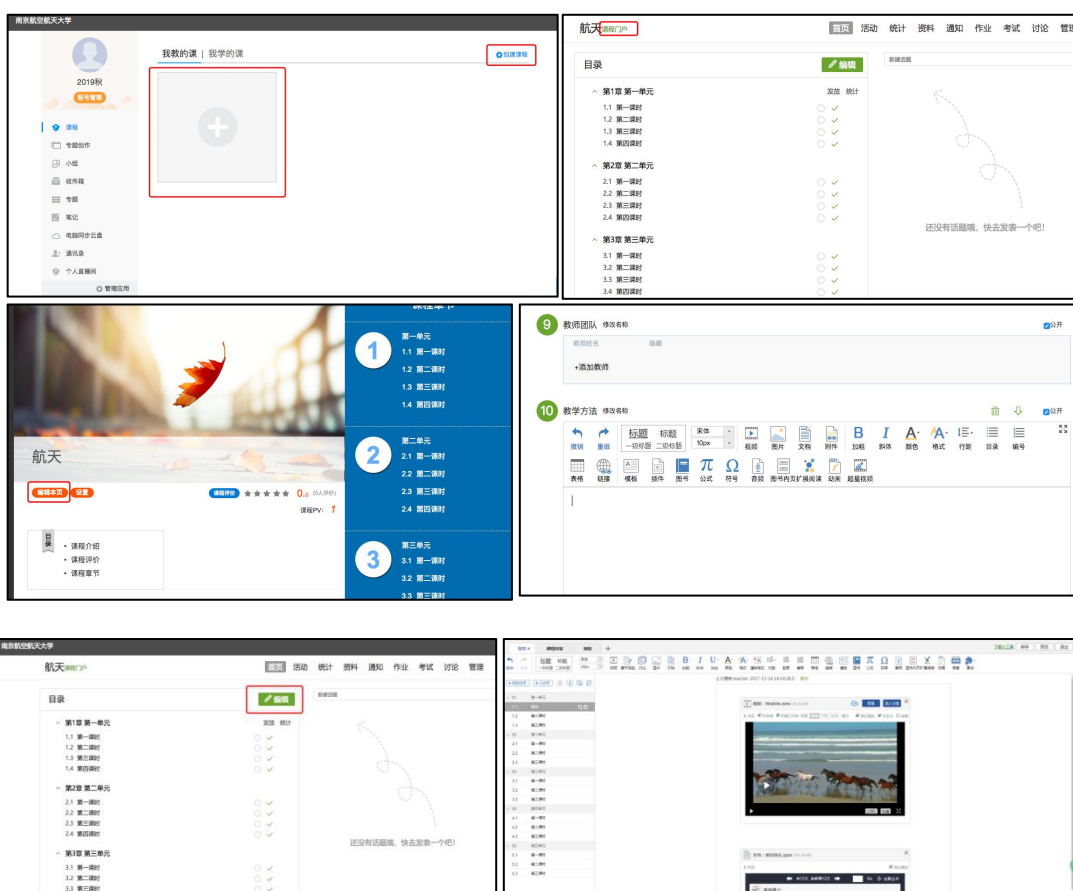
南京航空航天大学

2019秋

账号管理

课程
专题创作
小组
收件箱
专题
笔记
电脑同步云盘
通讯录
个人直播间
管理应用

我教的课 | 我学的课

创建课程

航天 课程门户

首页 活动 统计 资料 通知 作业 考试 讨论 管理

目录

编辑

发放 统计

第1章 第一单元
1.1 第一课时
1.2 第二课时
1.3 第三课时
1.4 第四课时

第2章 第二单元
2.1 第一课时
2.2 第二课时
2.3 第三课时
2.4 第四课时

第3章 第三单元
3.1 第一课时
3.2 第二课时
3.3 第三课时
3.4 第四课时

新建话题

还没有话题哦，快去发表一个吧!

航天

编辑本页 设置

课程评价 0.0 (0人评价)

课程PV: 1

目录
• 课程介绍
• 课程评价
• 课程章节

1 第一单元
1.1 第一课时
1.2 第二课时
1.3 第三课时
1.4 第四课时

2 第二单元
2.1 第一课时
2.2 第二课时
2.3 第三课时
2.4 第四课时

3 第三单元
3.1 第一课时
3.2 第二课时
3.3 第三课时

9 教师团队 修改名称

公开

教师姓名 隐藏

+添加教师

10 教学方法 修改名称

公开

撤销 重做 标题 一级标题 标题 二级标题 宋体 10px 视频 图片 文档 附件 加粗 斜体 颜色 格式 行距 目录 编号

表格 链接 模板 插件 图书 公式 符号 音频 图书内页扩展阅读 动画 超星视频

南京航空航天大学

航天 课程门户

首页 活动 统计 资料 通知 作业 考试 讨论 管理

目录

编辑

发放 统计

第1章 第一单元
1.1 第一课时
1.2 第二课时
1.3 第三课时
1.4 第四课时

第2章 第二单元
2.1 第一课时
2.2 第二课时
2.3 第三课时
2.4 第四课时

第3章 第三单元
3.1 第一课时
3.2 第二课时
3.3 第三课时

新建话题

还没有话题哦，快去发表一个吧!

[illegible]